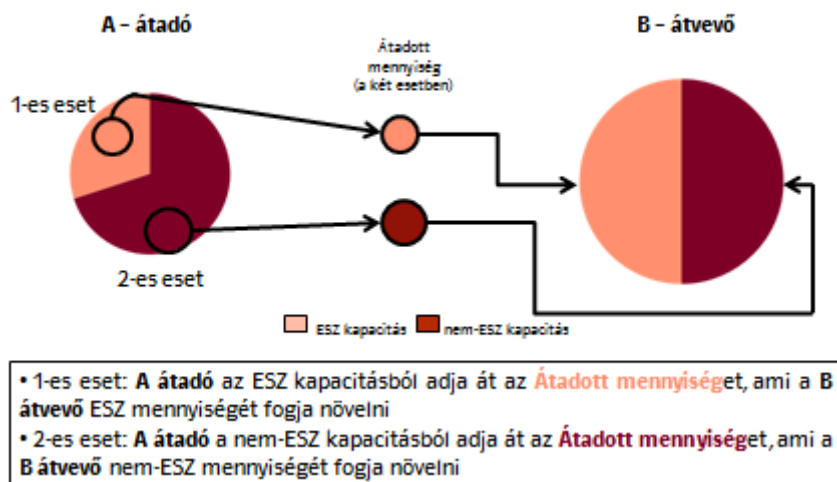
A – átadó

Átadott mennyiség (a két esetben)

B – átvevő

1-es eset

2-es eset

ESZ kapacitás

nem-ESZ kapacitás

• 1-es eset: **A átadó** az ESZ kapacitásból adja át az **Átadott mennyiség**et, ami a **B átvevő** ESZ mennyiségét fogja növelni

• 2-es eset: **A átadó** a nem-ESZ kapacitásból adja át az **Átadott mennyiség**et, ami a **B átvevő** nem-ESZ mennyiségét fogja növelni